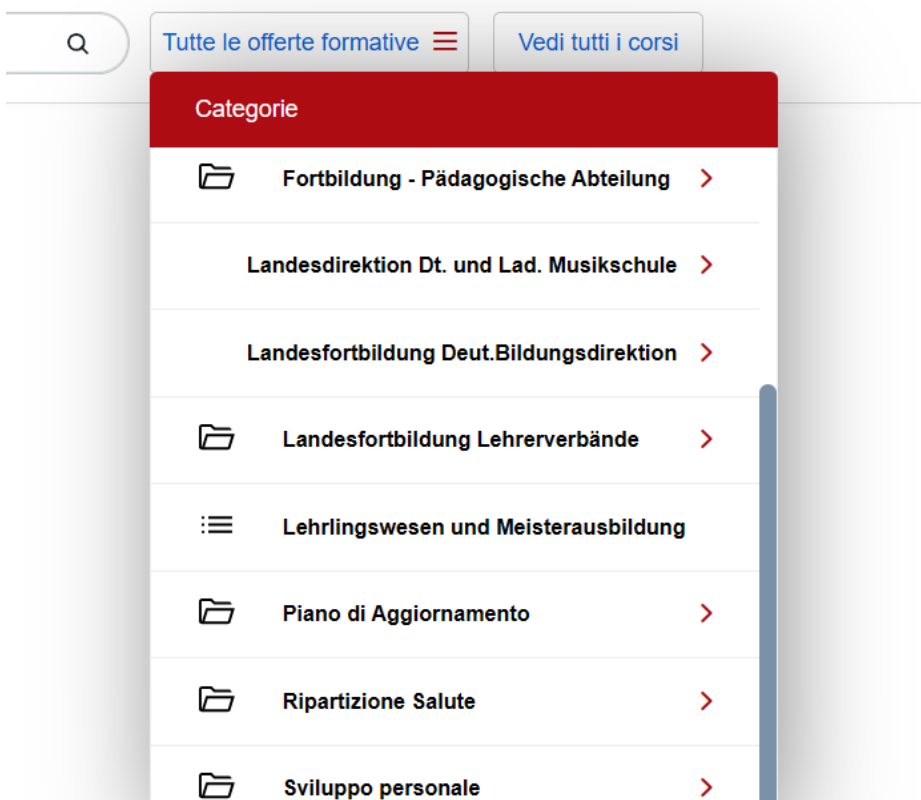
Tutte le offerte formative

Vedi tutti i corsi

Categorie

Fortbildung - Pädagogische Abteilung

Landesdirektion Dt. und Lad. Musikschule

Landesfortbildung Deut.Bildungsdirektion

Landesfortbildung Lehrerverbände

Lehrlingswesen und Meisterausbildung

Piano di Aggiornamento

Ripartizione Salute

Sviluppo personale